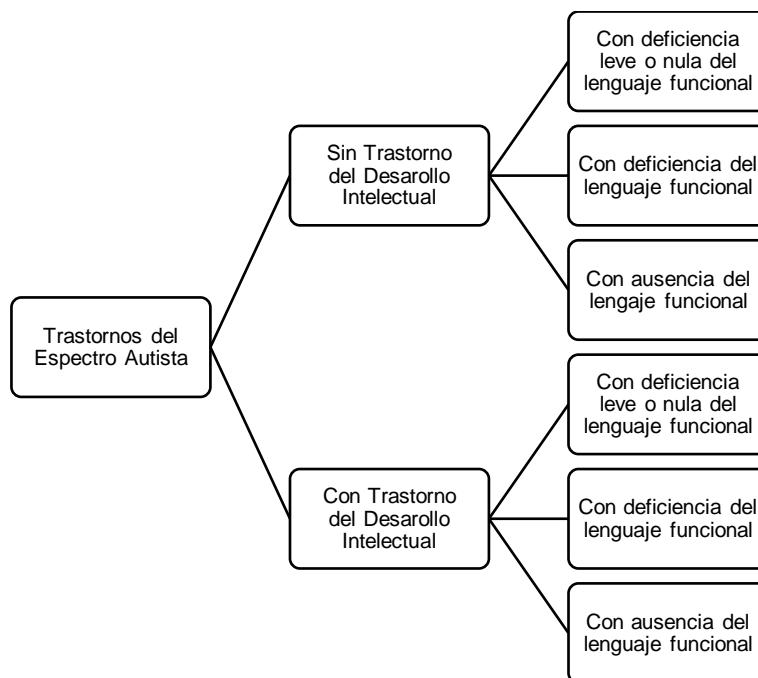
Trastornos del Espectro Autista

Sin Trastorno del Desarollo Intelectual

Con deficiencia leve o nula del lenguaje funcional

Con deficiencia del lenguaje funcional

Con ausencia del lengaje funcional

Con Trastorno del Desarollo Intelectual

Con deficiencia leve o nula del lenguaje funcional

Con deficiencia del lenguaje funcional

Con ausencia del lenguaje funcional